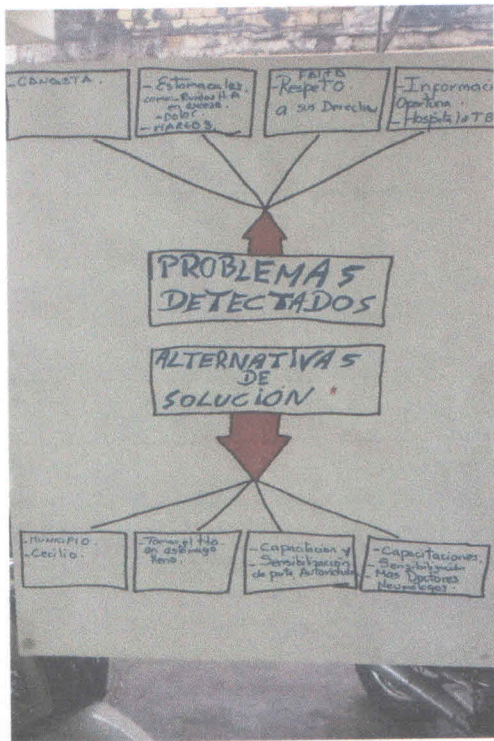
- CANASTA.

- Estomacales. comer cuando hay en exceso - Dolor - MAREOS.

FALTA - Respeto a sus Derechos

- Información Oportuna. - Hospital de TB

PROBLEMAS DETECTADOS

ALTERNATIVAS DE SOLUCION

- MUNICIPIO. - Cecilio.

Tomar el tto. en estomago lleno.

- Capacitación y - Sensibilización de parte Autoridades

- Capacitaciones. - Sensibilización - Mas Doctores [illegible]